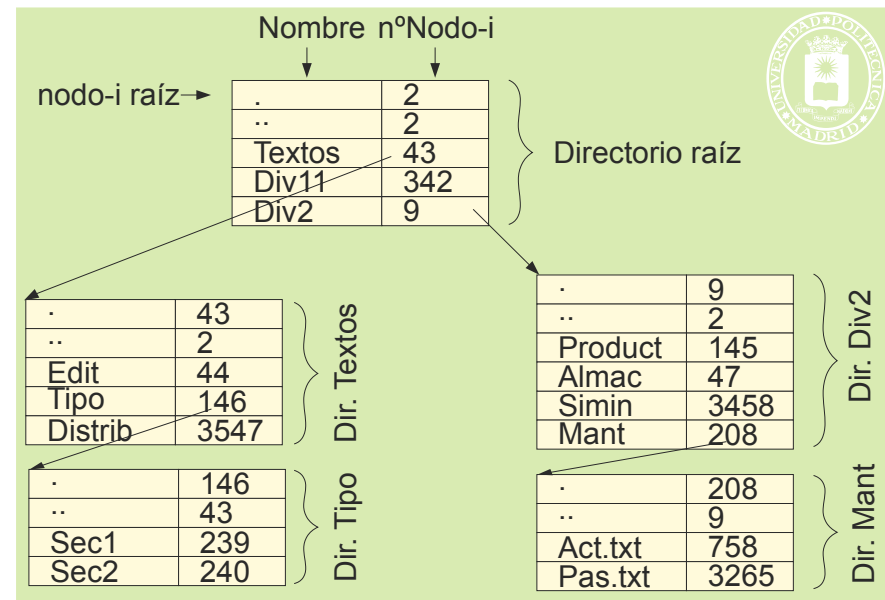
Nombre nºNodo-i

nodo-i raíz

| . | 2 |
|---|---|
| .. | 2 |
| Textos | 43 |
| Div11 | 342 |
| Div2 | 9 |

Directorio raíz

| . | 43 |
|---|---|
| .. | 2 |
| Edit | 44 |
| Tipo | 146 |
| Distrib | 3547 |

Dir. Textos

| . | 9 |
|---|---|
| .. | 2 |
| Product | 145 |
| Almac | 47 |
| Simin | 3458 |
| Mant | 208 |

Dir. Div2

| . | 146 |
|---|---|
| .. | 43 |
| Sec1 | 239 |
| Sec2 | 240 |

Dir. Tipo

| . | 208 |
|---|---|
| .. | 9 |
| Act.txt | 758 |
| Pas.txt | 3265 |

Dir. Mant

UNIVERSIDAD POLITÉCNICA MADRID